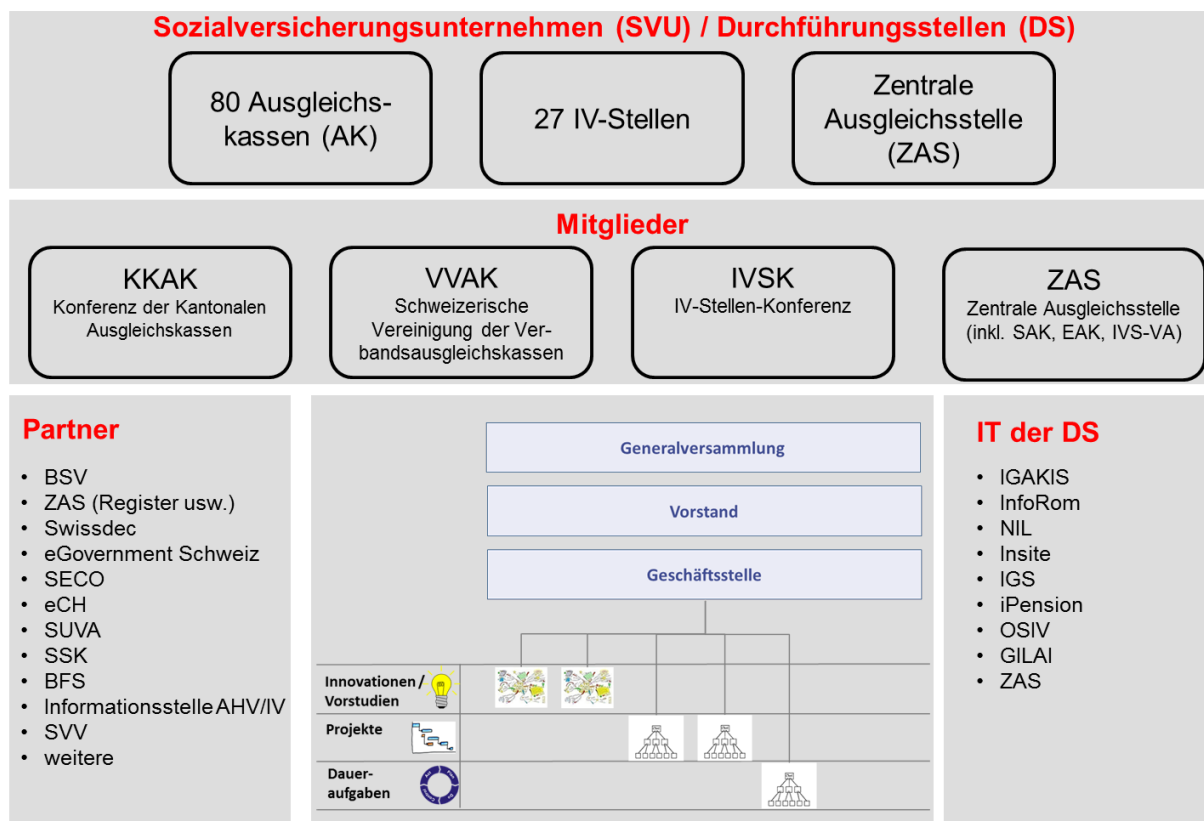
Sozialversicherungsunternehmen (SVU) / Durchführungsstellen (DS)

80 Ausgleichskassen (AK)

27 IV-Stellen

Zentrale Ausgleichsstelle (ZAS)

Mitglieder

KKAK
Konferenz der Kantonalen Ausgleichskassen

VVAK
Schweizerische Vereinigung der Verbandsausgleichskassen

IVSK
IV-Stellen-Konferenz

ZAS
Zentrale Ausgleichsstelle (inkl. SAK, EAK, IVS-VA)

Partner

- BSV
- ZAS (Register usw.)
- Swissdec
- eGovernment Schweiz
- SECO
- eCH
- SUVA
- SSK
- BFS
- Informationsstelle AHV/IV
- SVV
- weitere

Generalversammlung

Vorstand

Geschäftsstelle

Innovationen / Vorstudien

Projekte

Daueraufgaben

IT der DS

- IGAKIS
- InfoRom
- NIL
- Insite
- IGS
- iPension
- OSIV
- GILAI
- ZAS